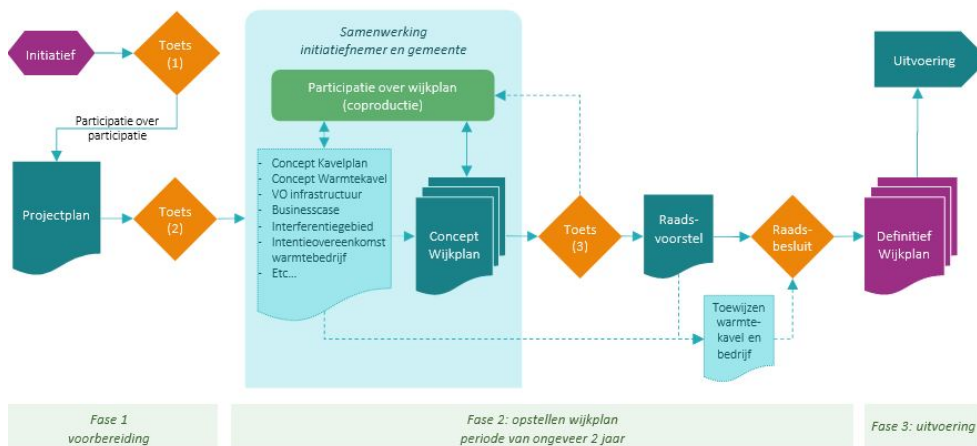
Initiatief

Toets (1)

Participatie over participatie

Projectplan

Toets (2)

Samenwerking initiatiefnemer en gemeente

Participatie over wijkplan (coproductie)

- Concept Kavelplan
- Concept Warmtekavel
- VO infrastructuur
- Businesscase
- Interferentiegebied
- Intentieovereenkomst warmtebedrijf
- Etc...

Concept Wijkplan

Toets (3)

Raads-voorstel

Raads-besluit

Toewijzen warmte-kavel en bedrijf

Definitief Wijkplan

Uitvoering

Fase 1 voorbereiding

Fase 2: opstellen wijkplan periode van ongeveer 2 jaar

Fase 3: uitvoering